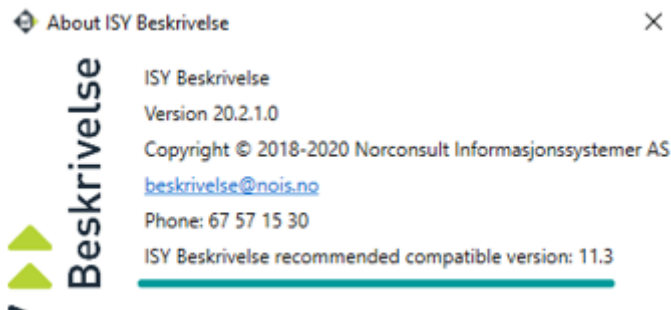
About ISY Beskrivelse

×

Beskrivelse

ISY Beskrivelse

Version 20.2.1.0

Copyright © 2018-2020 Norconsult Informasjonssystemer AS

beskrivelse@nois.no

Phone: 67 57 15 30

ISY Beskrivelse recommended compatible version: 11.3